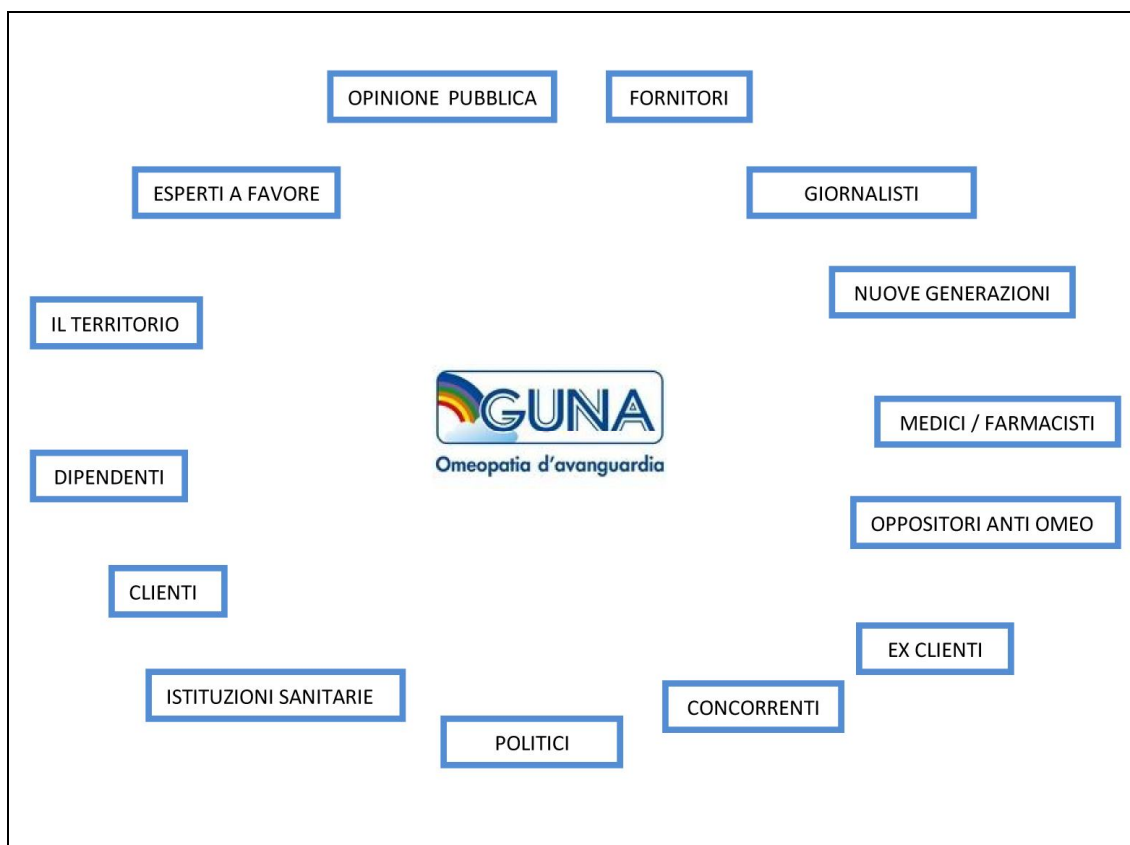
OPINIONE PUBBLICA

FORNITORI

ESPERTI A FAVORE

GIORNALISTI

NUOVE GENERAZIONI

IL TERRITORIO

GUNA
Omeopatia d'avanguardia

MEDICI / FARMACISTI

DIPENDENTI

OPPOSITORI ANTI OMEO

CLIENTI

EX CLIENTI

ISTITUZIONI SANITARIE

CONCORRENTI

POLITICI